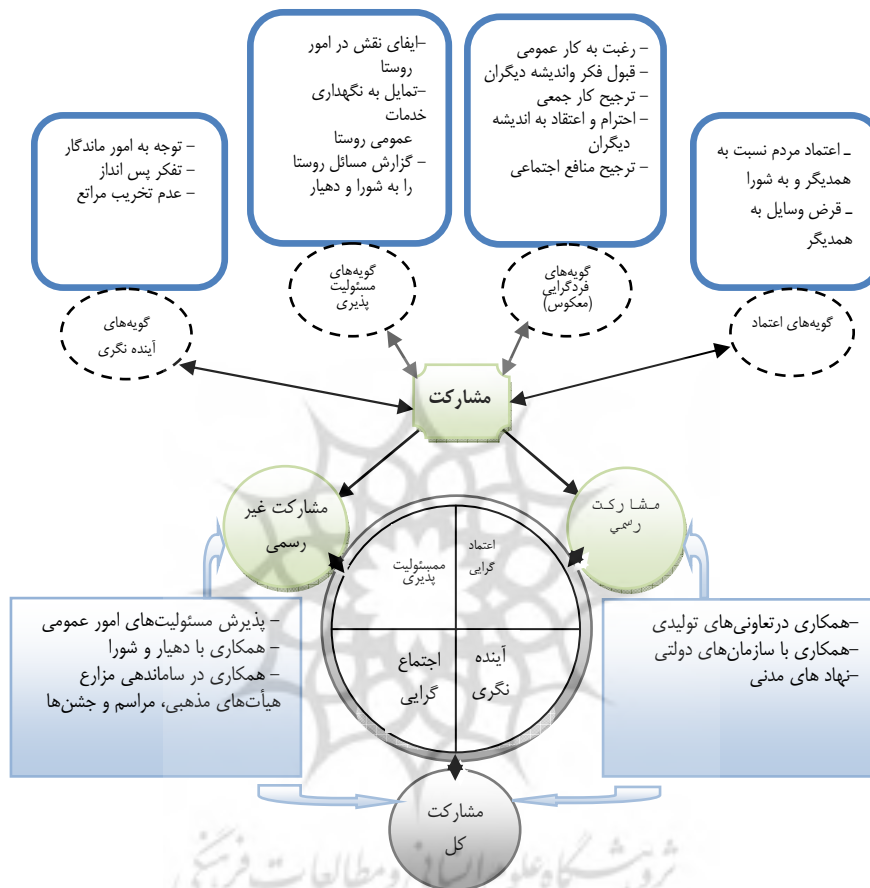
- توجه به امور ماندگار
- تفکر پس انداز
- عدم تخریب مراتع

-ایفای نقش در امور روستا
-تمایل به نگهداری خدمات عمومی روستا
- گزارش مسائل روستا را به شورا و دهیار

- رغبت به کار عمومی
- قبول فکر واندیشه دیگران
- ترجیح کار جمعی
- احترام و اعتقاد به اندیشه دیگران
- ترجیح منافع اجتماعی

ـ اعتماد مردم نسبت به همدیگر و به شورا
ـ قرض وسایل به همدیگر

گویه‌های آینده نگری

گویه‌های مسئولیت پذیری

گویه‌های فردگرایی (معکوس)

گویه‌های اعتماد

مشارکت

مشارکت غیر رسمی

مشا رکت رسمي

ممسئولیت پذیری

اعتماد گرایی

اجتماع گرایی

آینده نگری

- پذیرش مسئولیت‌های امور عمومی
- همکاری با دهیار و شورا
- همکاری در ساماندهی مزارع هیأت‌های مذهبی، مراسم و جشن‌ها

-همکاری درتعاونی‌های تولیدی
-همکاری با سازمان‌های دولتی
-نهاد های مدنی

مشارکت کل

پژوهشگاه علوم انسانی و مطالعات فرهنگی